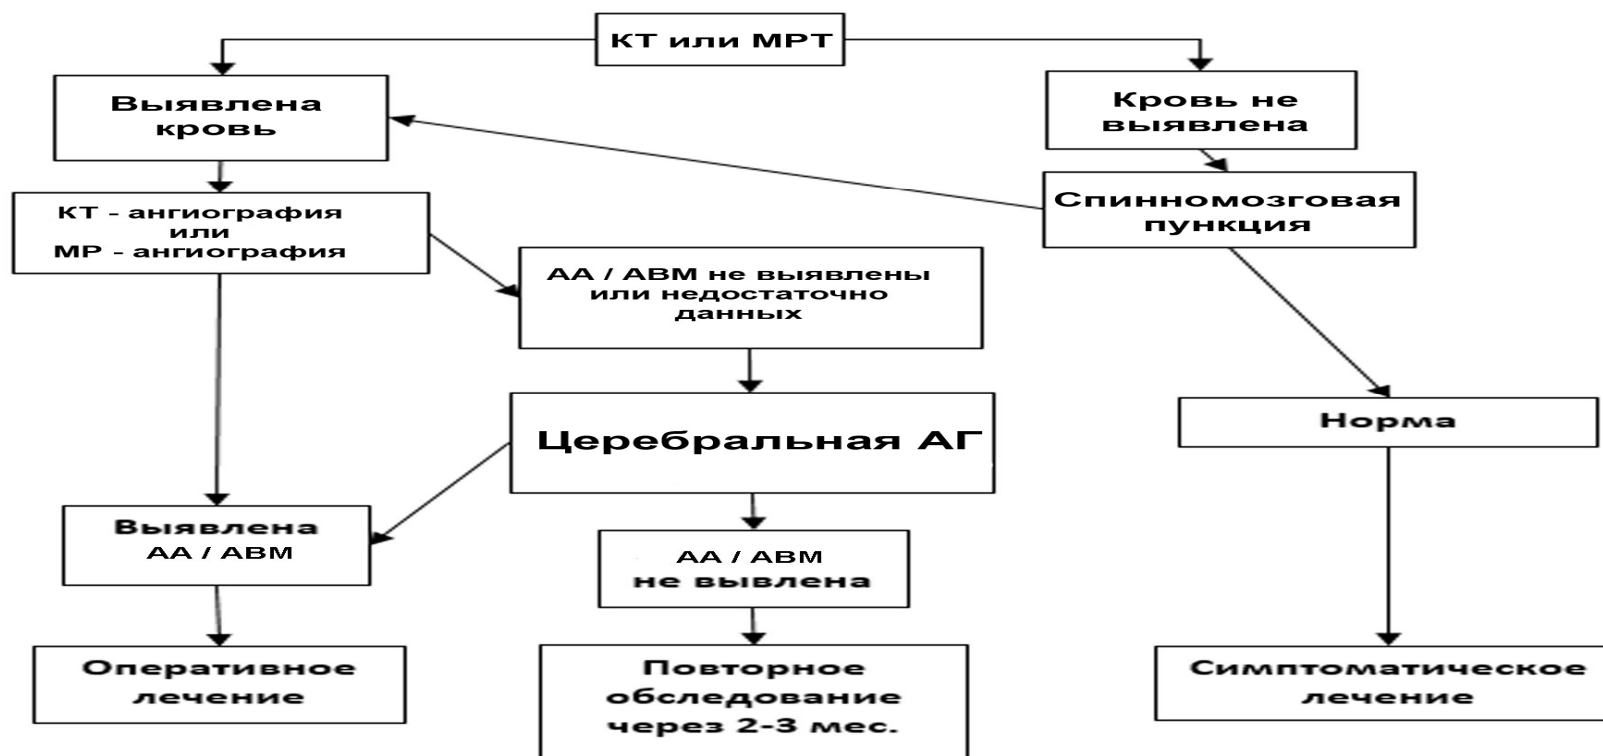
КТ или МРТ

Выявлена кровь

Кровь не выявлена

КТ - ангиография или МР - ангиография

Спинномозговая пункция

АА / АВМ не выявлены или недостаточно данных

Церебральная АГ

Норма

Выявлена АА / АВМ

АА / АВМ не вывлена

Оперативное лечение

Повторное обследование через 2-3 мес.

Симптоматическое лечение